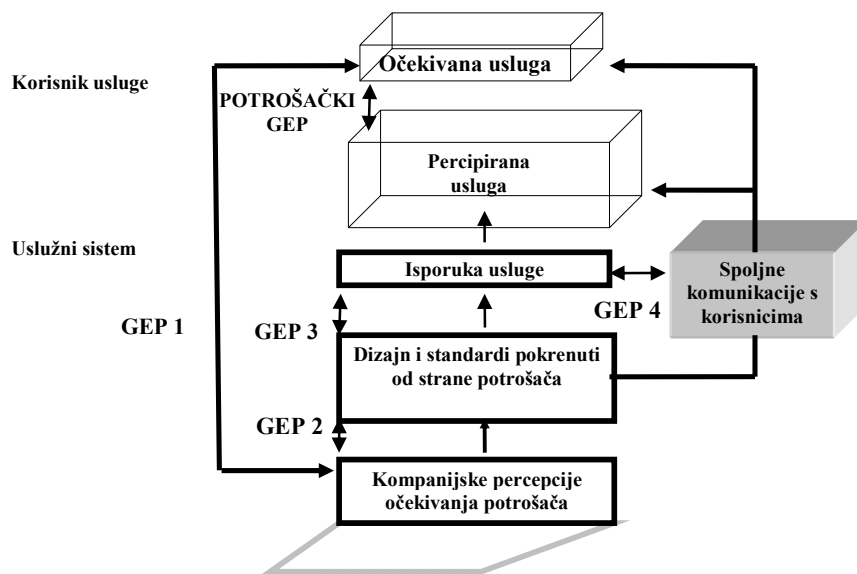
Korisnik usluge

Očekivana usluga

POTROŠAČKI GEP

Percipirana usluga

Uslužni sistem

Isporuka usluge

Spoljne komunikacije s korisnicima

GEP 4

GEP 1

GEP 3

Dizajn i standardi pokrenuti od strane potrošača

GEP 2

Kompanijske percepcije očekivanja potrošača